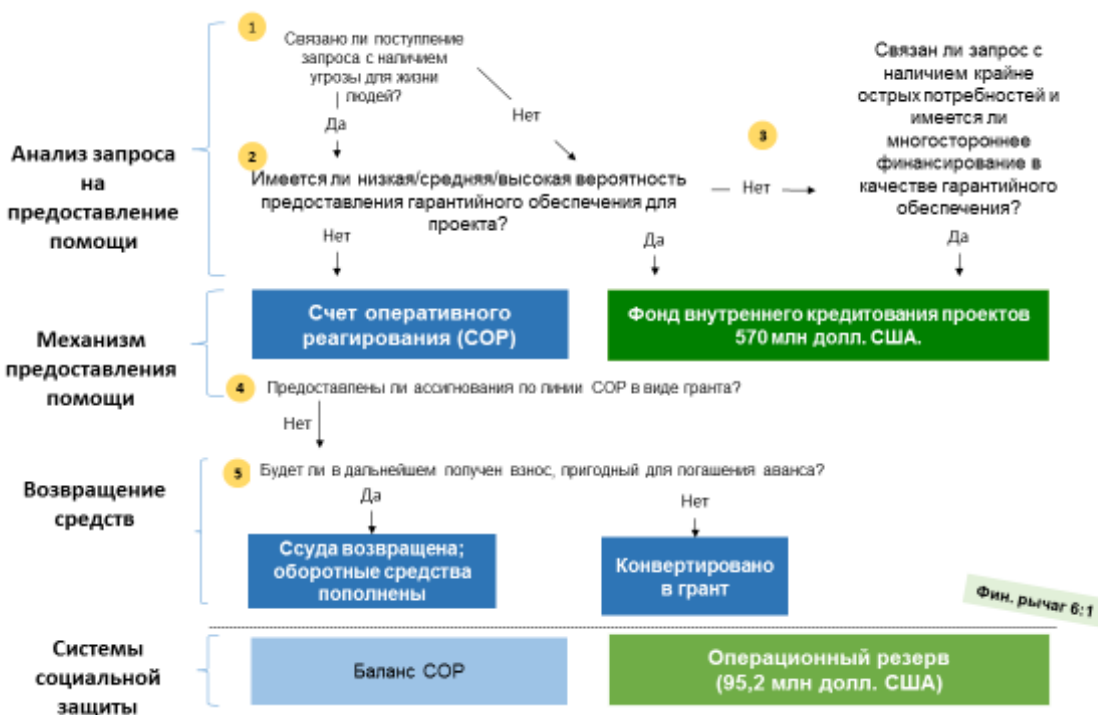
Анализ запроса на предоставление помощи

1

Связано ли поступление запроса с наличием угрозы для жизни людей?

Да

Нет

2

Имеется ли низкая/средняя/высокая вероятность предоставления гарантийного обеспечения для проекта?

Нет

3

Связан ли запрос с наличием крайне острых потребностей и имеется ли многостороннее финансирование в качестве гарантийного обеспечения?

Нет

Да

Да

Механизм предоставления помощи

Счет оперативного реагирования (СОР)

Фонд внутреннего кредитования проектов 570 млн долл. США.

4

Предоставлены ли ассигнования по линии СОР в виде гранта?

Нет

Возвращение средств

5

Будет ли в дальнейшем получен взнос, пригодный для погашения аванса?

Да

Нет

Ссуда возвращена; оборотные средства пополнены

Конвертировано в грант

Фин. рычаг 6:1

Системы социальной защиты

Баланс СОР

Операционный резерв (95,2 млн долл. США)